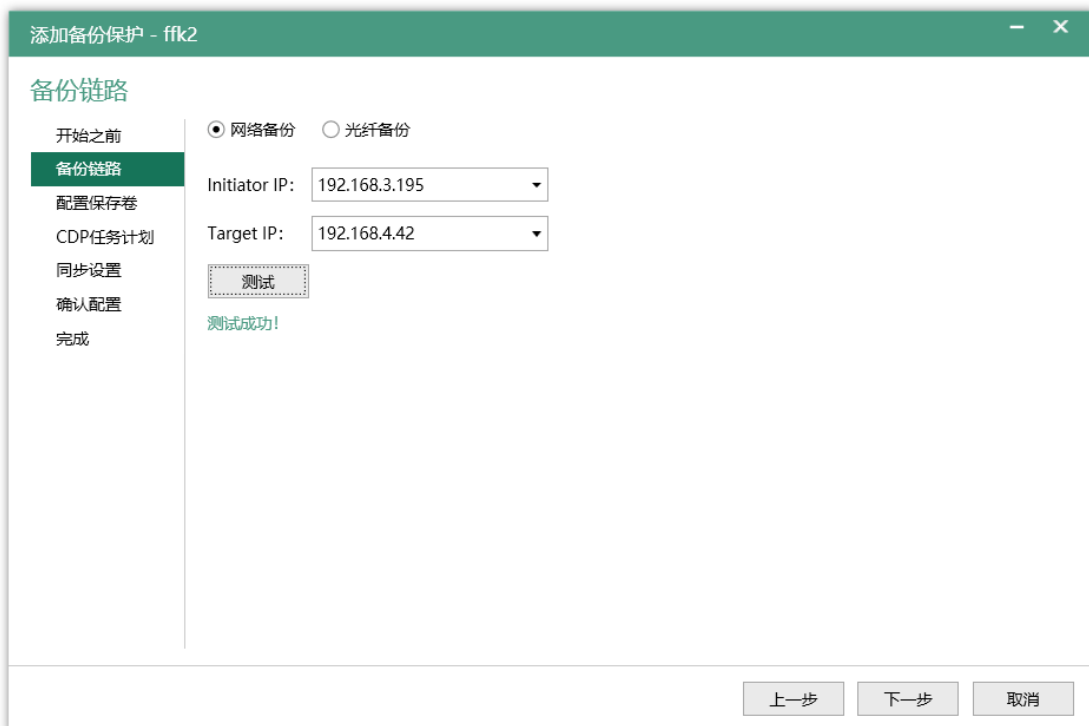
添加备份保护 - ffk2

备份链路

开始之前
备份链路
配置保存卷
CDP任务计划
同步设置
确认配置
完成

网络备份
光纤备份

Initiator IP: 192.168.3.195

Target IP: 192.168.4.42

测试

测试成功!

上一步
下一步
取消